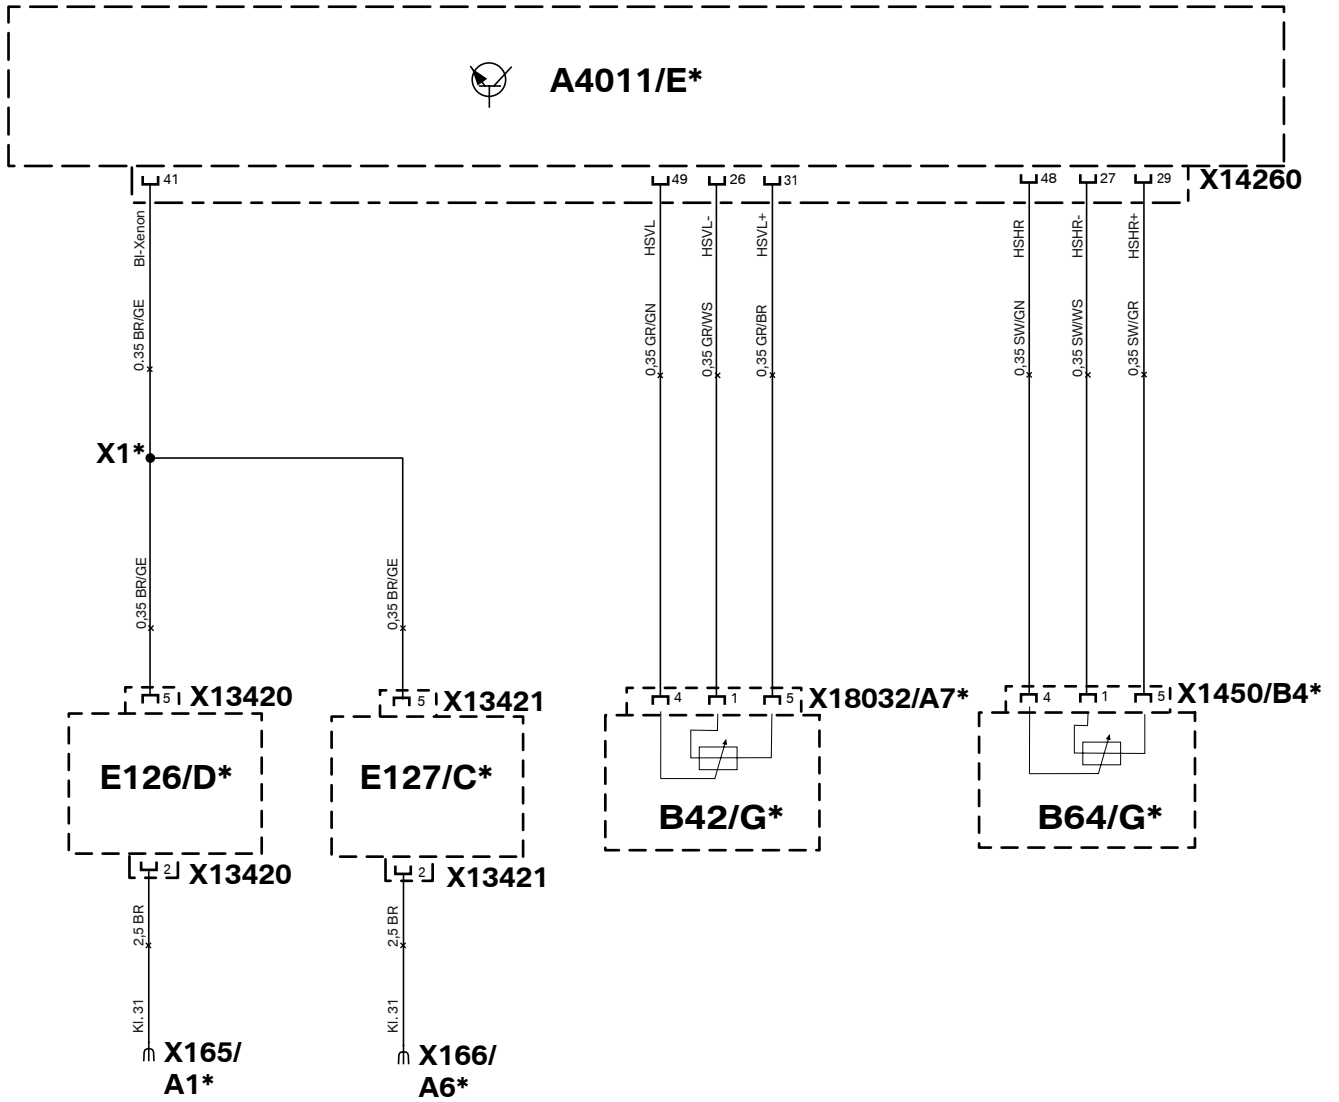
A4011/E*

41
49
26
31
48
27
29
X14260

BI-Xenon
0,35 BR/GE

HSVL
0,35 GR/GN
HSVL-
0,35 GR/WS
HSVL+
0,35 GR/BR

HSHR
0,35 SW/GN
HSHR-
0,35 SW/WS
HSHR+
0,35 SW/GR

X1*

0,35 BR/GE
0,35 BR/GE

5 X13420
5 X13421
4 1 5 X18032/A7*
4 1 5 X1450/B4*

E126/D*
E127/C*
B42/G*
B64/G*

2 X13420
2 X13421

2,5 BR
Kl. 31
X165/ A1*

2,5 BR
Kl. 31
X166/ A6*